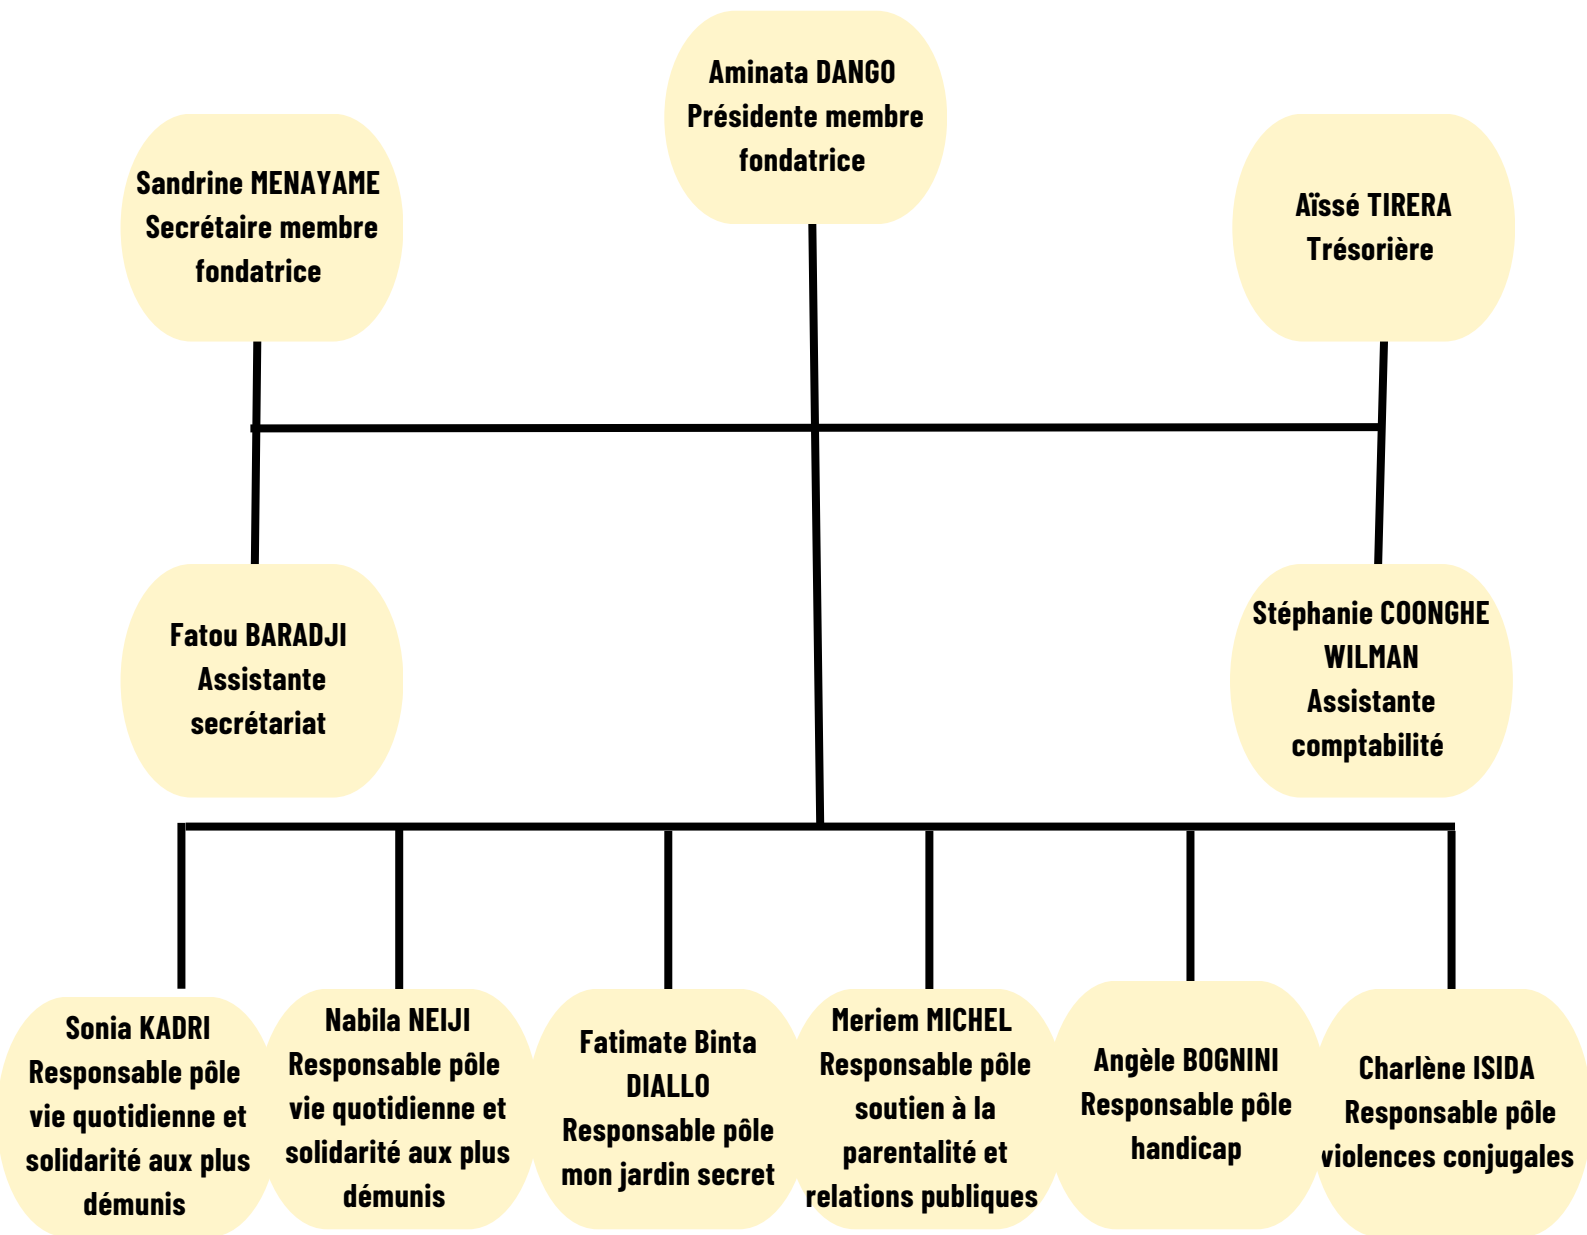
Aminata DANGO
Présidente membre fondatrice

Sandrine MENAYAME
Secrétaire membre fondatrice

Aïssé TIRERA
Trésorière

Fatou BARADJI
Assistante secrétariat

Stéphanie COONGHE WILMAN
Assistante comptabilité

Sonia KADRI
Responsable pôle vie quotidienne et solidarité aux plus démunis

Nabila NEIJI
Responsable pôle vie quotidienne et solidarité aux plus démunis

Fatimate Binta DIALLO
Responsable pôle mon jardin secret

Meriem MICHEL
Responsable pôle soutien à la parentalité et relations publiques

Angèle BOGNINI
Responsable pôle handicap

Charlène ISIDA
Responsable pôle violences conjugales